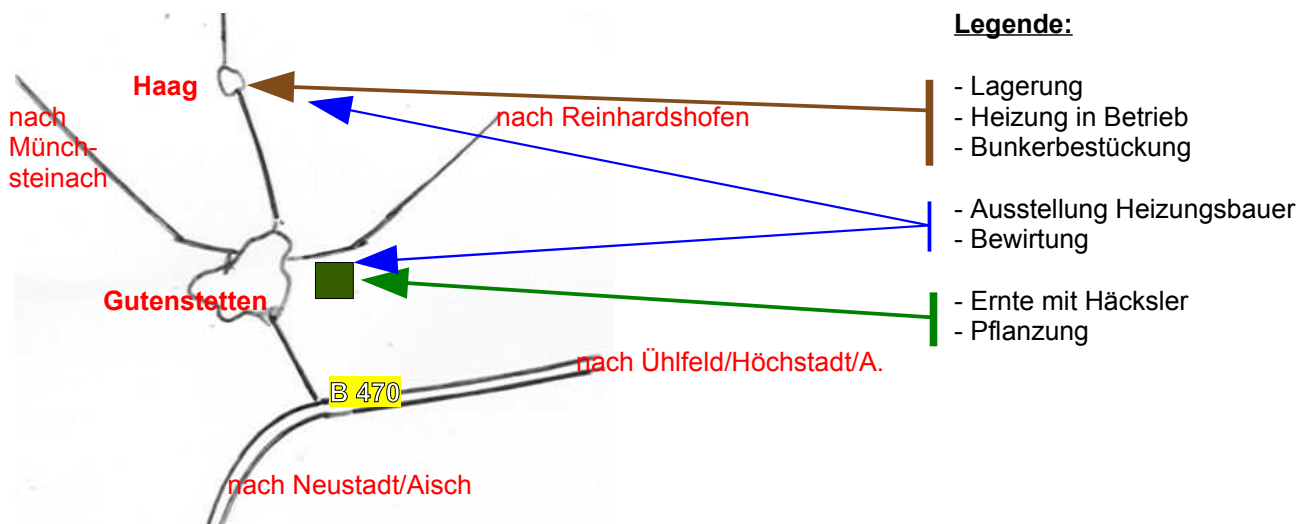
Haag

nach Münchsteinach

nach Reinhardshofen

Gutenstetten

B 470

nach Ühlfeld/Höchstadt/A.

nach Neustadt/Aisch

Legende:

- Lagerung
- Heizung in Betrieb
- Bunkerbestückung

- Ausstellung Heizungsbauer
- Bewirtung

- Ernte mit Häcksler
- Pflanzung